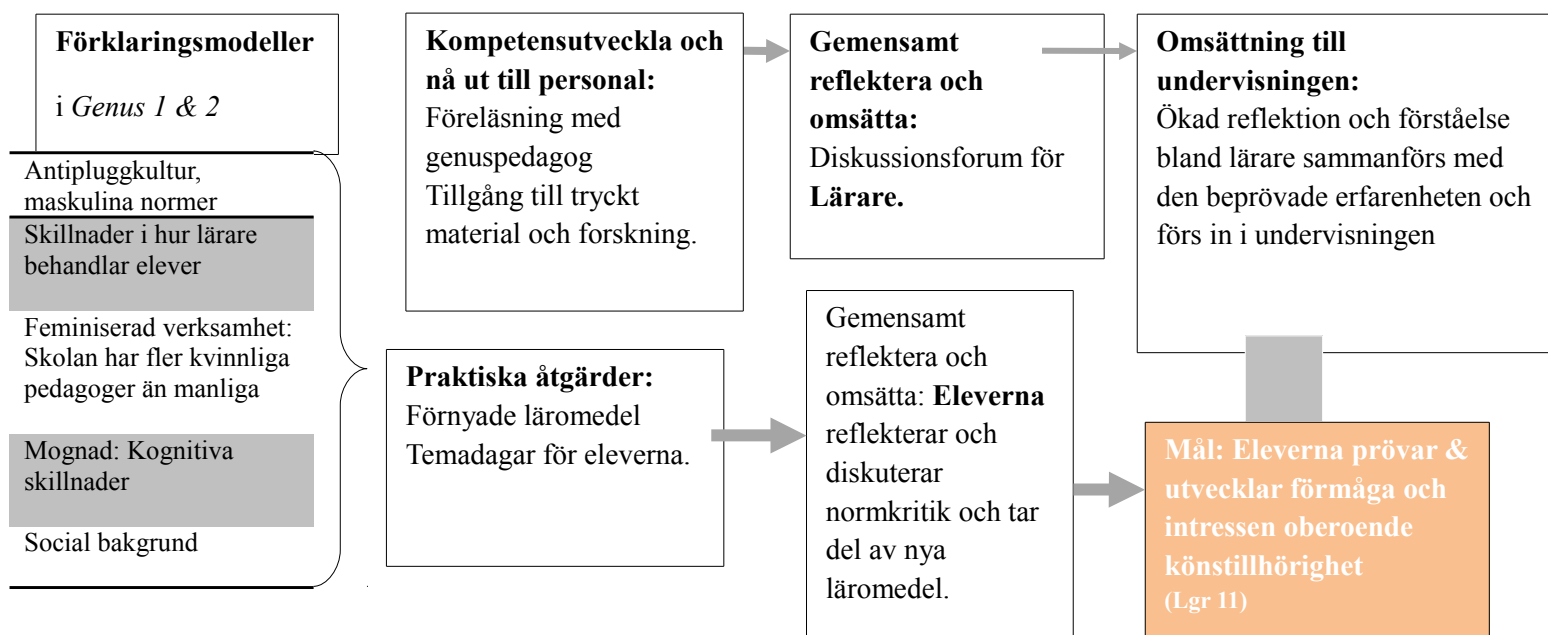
**Förklaringsmodeller**

i *Genus 1 & 2*

Antipluggkultur, maskulina normer

Skillnader i hur lärare behandlar elever

Feminiserad verksamhet: Skolan har fler kvinnliga pedagoger än manliga

Mognad: Kognitiva skillnader

Social bakgrund

**Kompetensutveckla och nå ut till personal:**
Föreläsning med genuspedagog
Tillgång till tryckt material och forskning.

**Gemensamt reflektera och omsätta:**
Diskussionsforum för **Lärare.**

**Omsättning till undervisningen:**
Ökad reflektion och förståelse bland lärare sammanförs med den beprövade erfarenheten och förs in i undervisningen

**Praktiska åtgärder:**
Förnyade läromedel
Temadagar för eleverna.

Gemensamt reflektera och omsätta: **Eleverna** reflekterar och diskuterar normkritik och tar del av nya läromedel.

**Mål: Eleverna prövar & utvecklar förmåga och intressen oberoende könstillhörighet**
**(Lgr 11)**